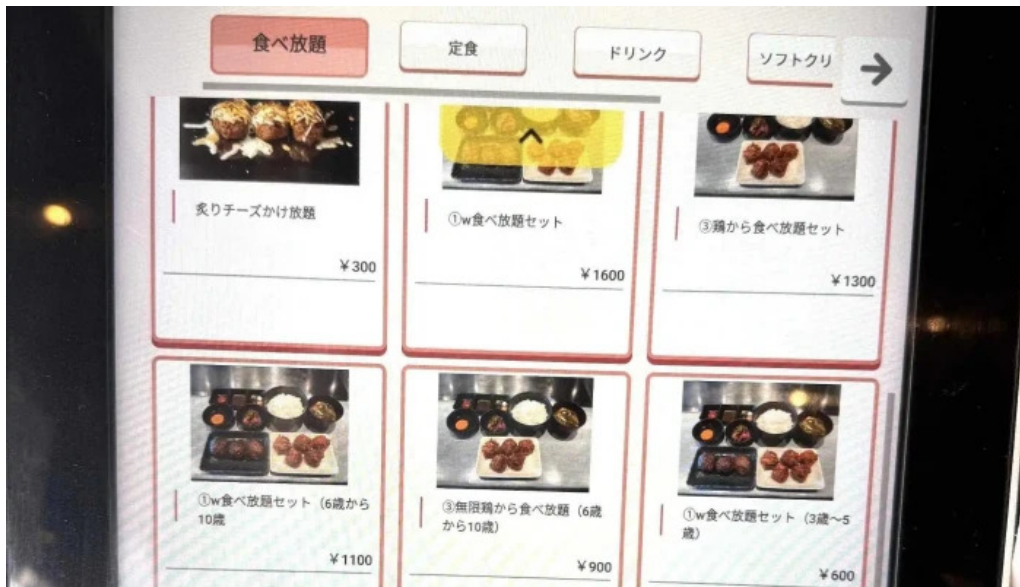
食べ放題

定食

ドリンク

ソフトクリ

炙りチーズかけ放題

¥300

①w食べ放題セット

¥1600

③鶏から食べ放題セット

¥1300

①w食べ放題セット（6歳から10歳

¥1100

③無限鶏から食べ放題（6歳から10歳）

¥900

①w食べ放題セット（3歳〜5歳）

¥600